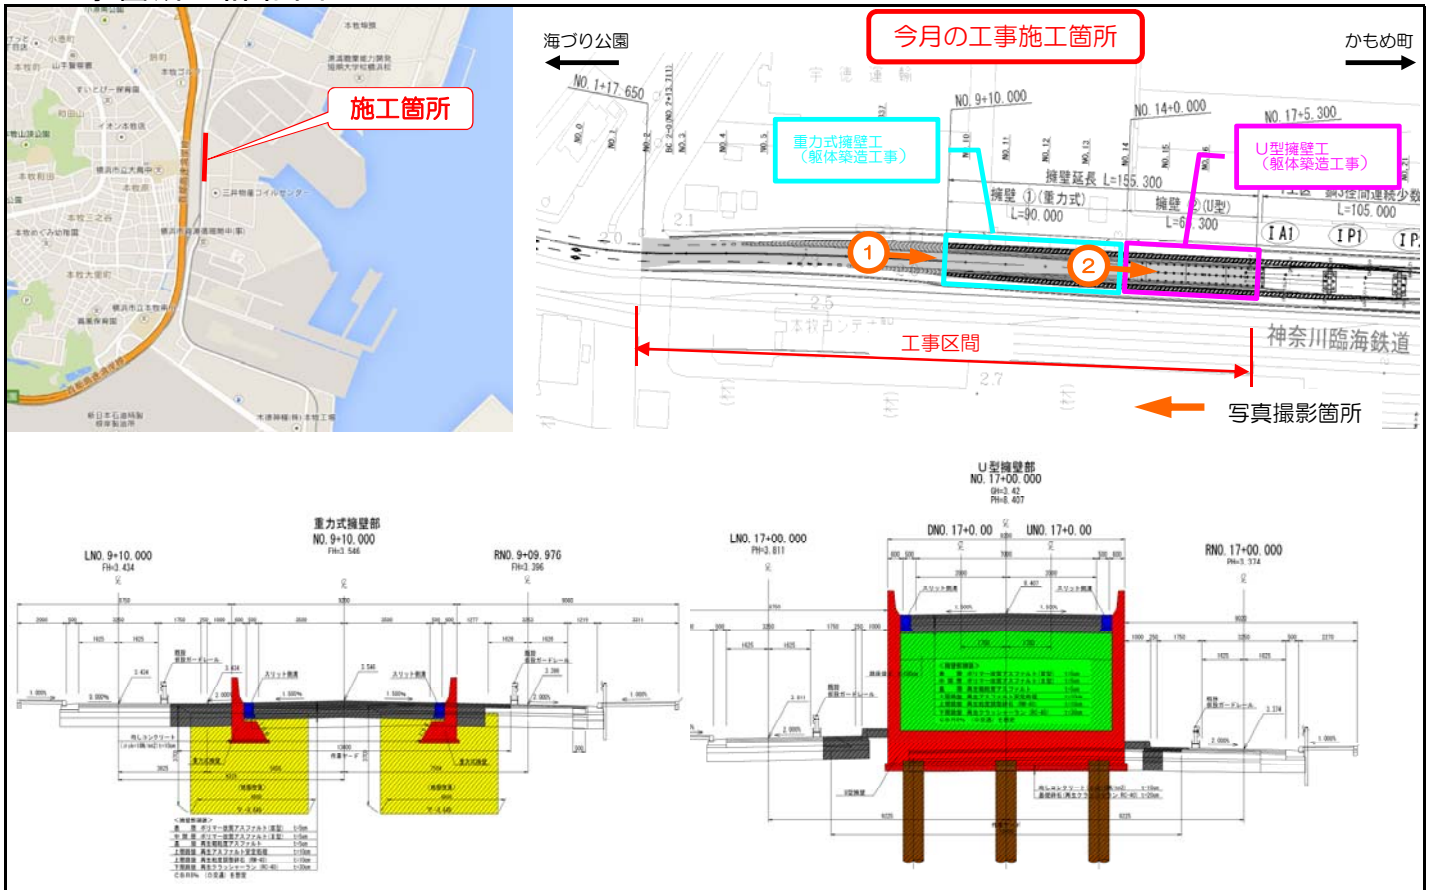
施工箇所

本牧埠頭
小港町
山手警察署
本牧町
すいとぴー保育園
イオン本牧店
横浜市立大鳥中学
本牧原
三井物産コイルセンター
本牧三之谷
本牧大里町
横浜市立本牧中学
新日本石油精製

海づり公園
今月の工事施工箇所
かもめ町
NO. 1+17.650
NO. 9+10.000
NO. 14+0.000
NO. 17+5.300
重力式擁壁工（躯体築造工事）
U型擁壁工（躯体築造工事）
擁壁延長 L=155.300
擁壁 ①(重力式) L=90.000
擁壁 ②(U型) L=6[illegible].300
鋼3径間連続少数
L=105.000
I A1
I P1
I P
1
2
工事区間
神奈川臨海鉄道
写真撮影箇所

重力式擁壁部
NO. 9+10.000
LNO. 9+10.000
RNO. 9+09.976
スリット側溝
スリット側溝

U型擁壁部
NO. 17+00.000
LNO. 17+00.000
DNO. 17+0.00
UNO. 17+0.00
RNO. 17+00.000
スリット側溝
スリット側溝